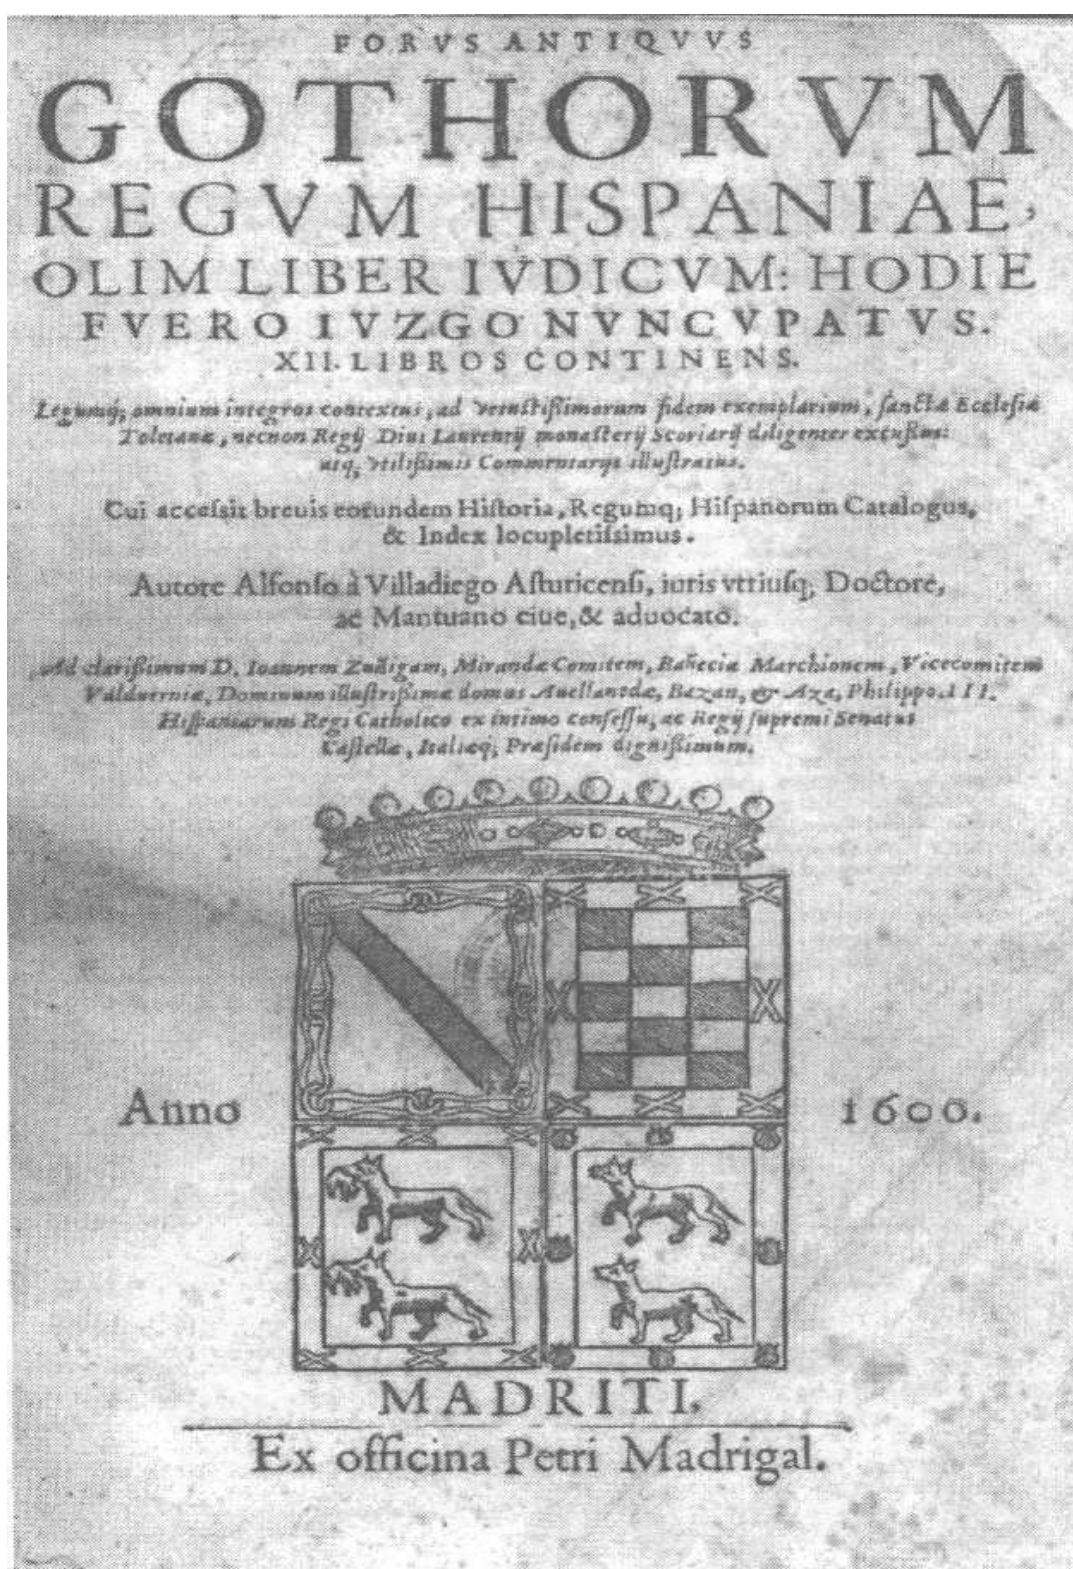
FORVS ANTIQVVS
GOTHORVM
REGVM HISPANIAE,
OLIM LIBER IVDICVM: HODIE
FVERO IVZGO NVNCVPATVS.
XII. LIBROS CONTINENS.

Legumq; omnium integros contextus, ad vetustissimorum fidem exemplarium, sanctæ Ecclesiæ Toletanæ, necnon Regij Diui Laurentij monasterij Scoriarij diligenter excusum: atq; vtilissimis Commentarijs illustratus.

Cui accessit breuis eorundem Historia, Regumq; Hispanorum Catalogus, & Index locupletissimus.

Autore Alfonso à Villadiego Asturicensi, iuris vtriusq; Doctore, ac Mantuano ciue, & aduocato.

Ad clarissimum D. Ioannem Zuñigam, Mirandæ Comitem, Bañeciæ Marchionem, Vicecomitem Valdorniæ, Dominum illustrissimæ domus Auellanedæ, Bezan, & Aza, Philippo III. Hispaniarum Regi Catholico ex intimo consessu, ac Regij supremi Senatus Castellæ, Italiæq; Præsidem dignissimum.

Anno 1600.

MADRITI.
Ex officina Petri Madrigal.